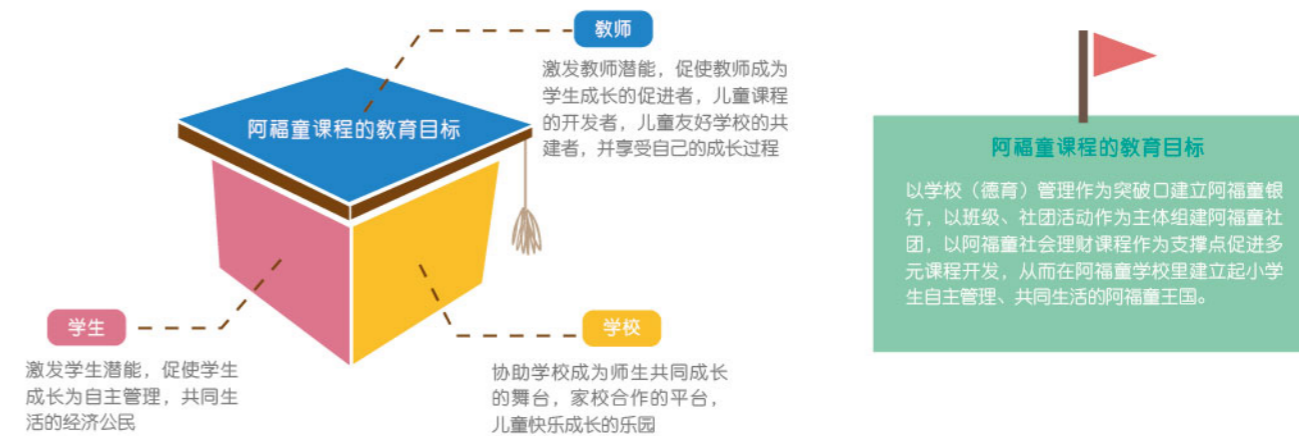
阿福童课程的教育目标

教师

激发教师潜能，促使教师成为学生成长的促进者，儿童课程的开发者，儿童友好学校的共建者，并享受自己的成长过程

学生

激发学生潜能，促使学生成长为自主管理，共同生活的经济公民

学校

协助学校成为师生共同成长的舞台，家校合作的平台，儿童快乐成长的乐园

阿福童课程的教育目标

以学校（德育）管理作为突破口建立阿福童银行，以班级、社团活动作为主体组建阿福童社团，以阿福童社会理财课程作为支撑点促进多元课程开发，从而在阿福童学校里建立起小学生自主管理、共同生活的阿福童王国。